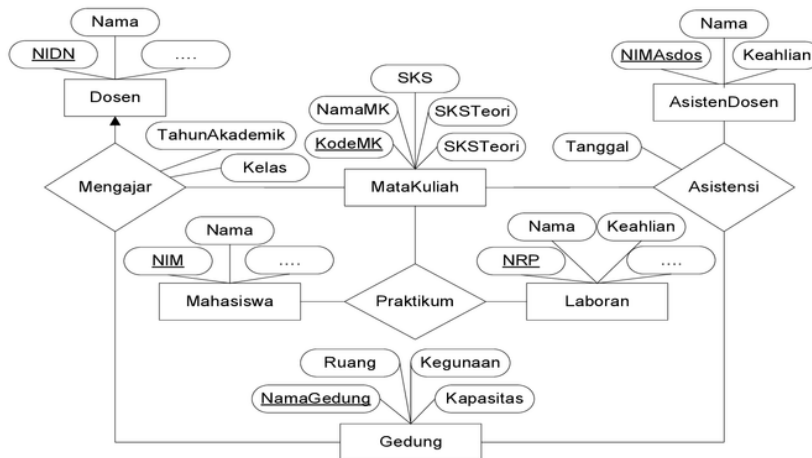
Nama
NIDN
....
Dosen
TahunAkademik
Kelas
Mengajar
SKS
NamaMK
SKSTeori
KodeMK
SKSTeori
MataKuliah
Nama
NIMAsdos
Keahlian
AsistenDosen
Tanggal
Asistensi
Nama
NIM
....
Mahasiswa
Praktikum
Nama
Keahlian
NRP
....
Laboran
Ruang
Kegunaan
NamaGedung
Kapasitas
Gedung